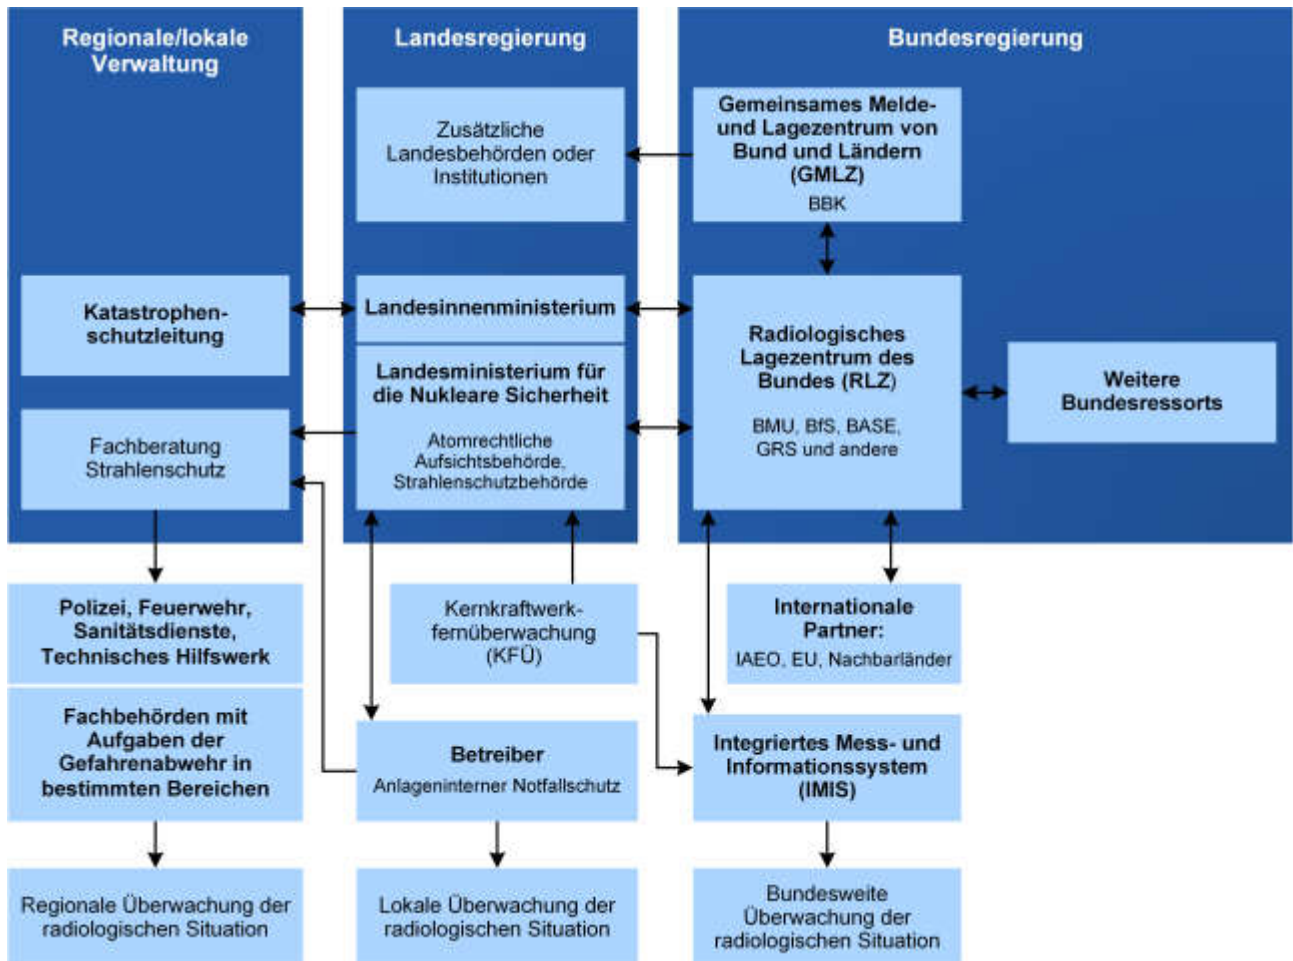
Regionale/lokale Verwaltung

Landesregierung

Bundesregierung

Zusätzliche Landesbehörden oder Institutionen

Gemeinsames Melde- und Lagezentrum von Bund und Ländern (GMLZ)
BBK

Katastrophenschutzleitung

Landesinnenministerium

Radiologisches Lagezentrum des Bundes (RLZ)
BMU, BfS, BASE, GRS und andere

Weitere Bundesressorts

Landesministerium für die Nukleare Sicherheit
Atomrechtliche Aufsichtsbehörde, Strahlenschutzbehörde

Fachberatung Strahlenschutz

Polizei, Feuerwehr, Sanitätsdienste, Technisches Hilfswerk

Kernkraftwerkfernüberwachung (KFÜ)

Internationale Partner:
IAEO, EU, Nachbarländer

Fachbehörden mit Aufgaben der Gefahrenabwehr in bestimmten Bereichen

Betreiber
Anlageninterner Notfallschutz

Integriertes Mess- und Informationssystem (IMIS)

Regionale Überwachung der radiologischen Situation

Lokale Überwachung der radiologischen Situation

Bundesweite Überwachung der radiologischen Situation